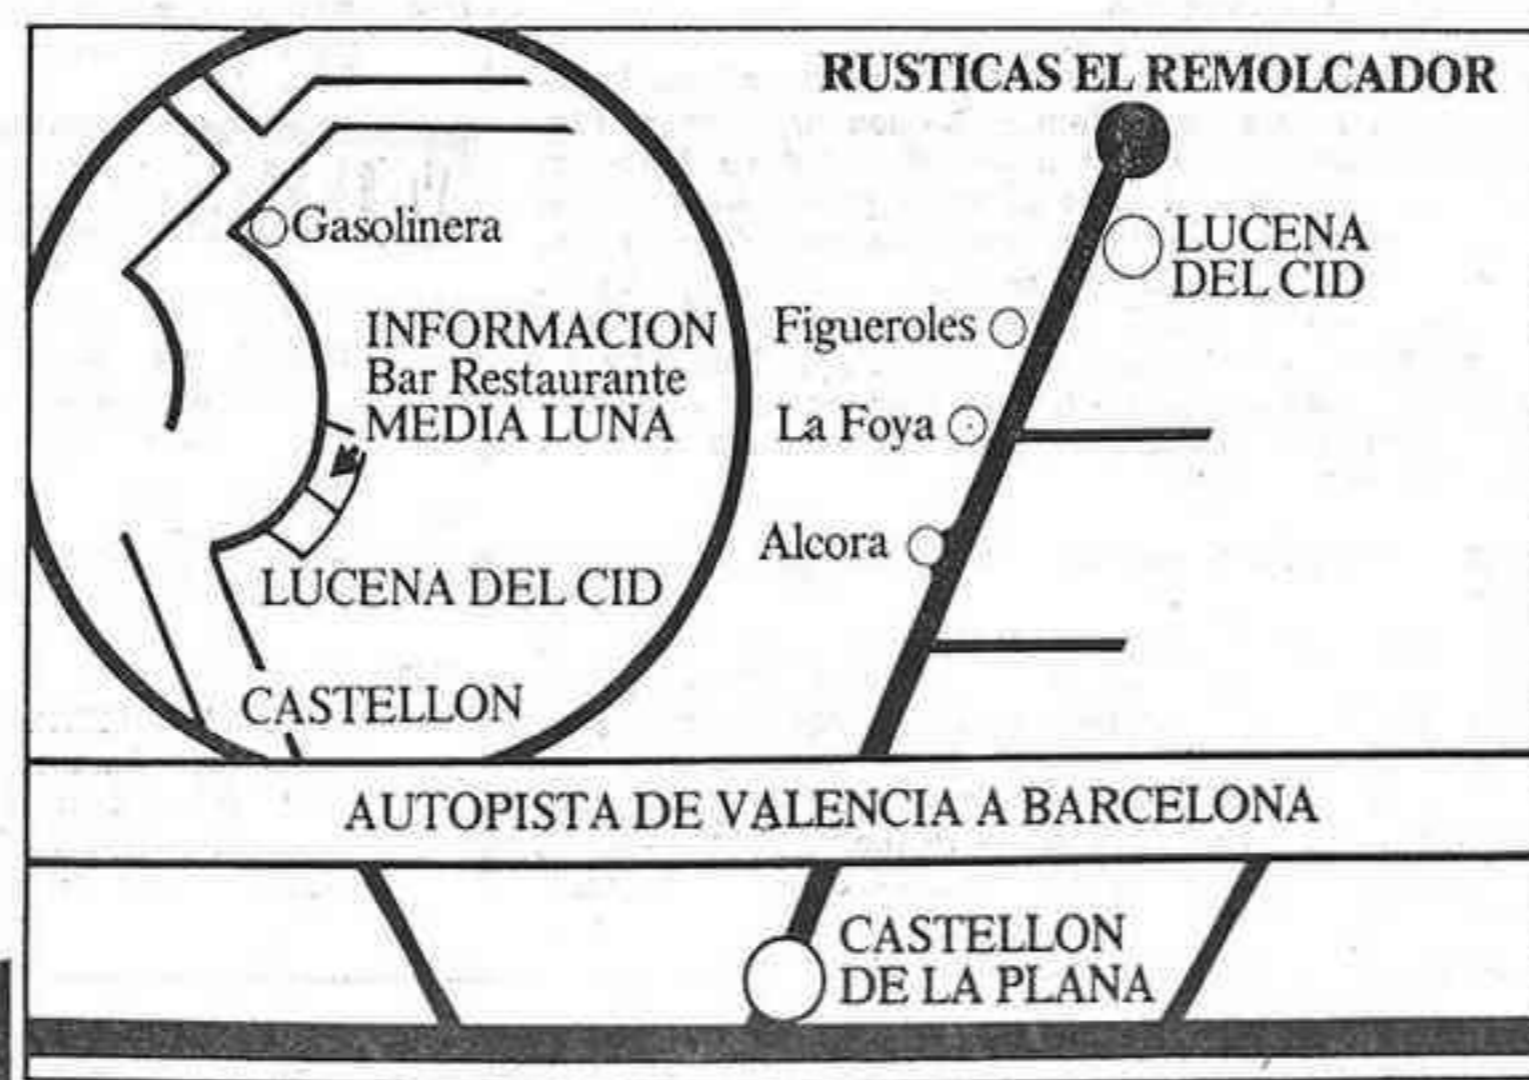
RUSTICAS EL REMOLCADOR

Gasolinera

INFORMACION
Bar Restaurante
MEDIA LUNA

LUCENA DEL CID

CASTELLON

LUCENA
DEL CID

Figueroles

La Foya

Alcora

AUTOPISTA DE VALENCIA A BARCELONA

CASTELLON
DE LA PLANA